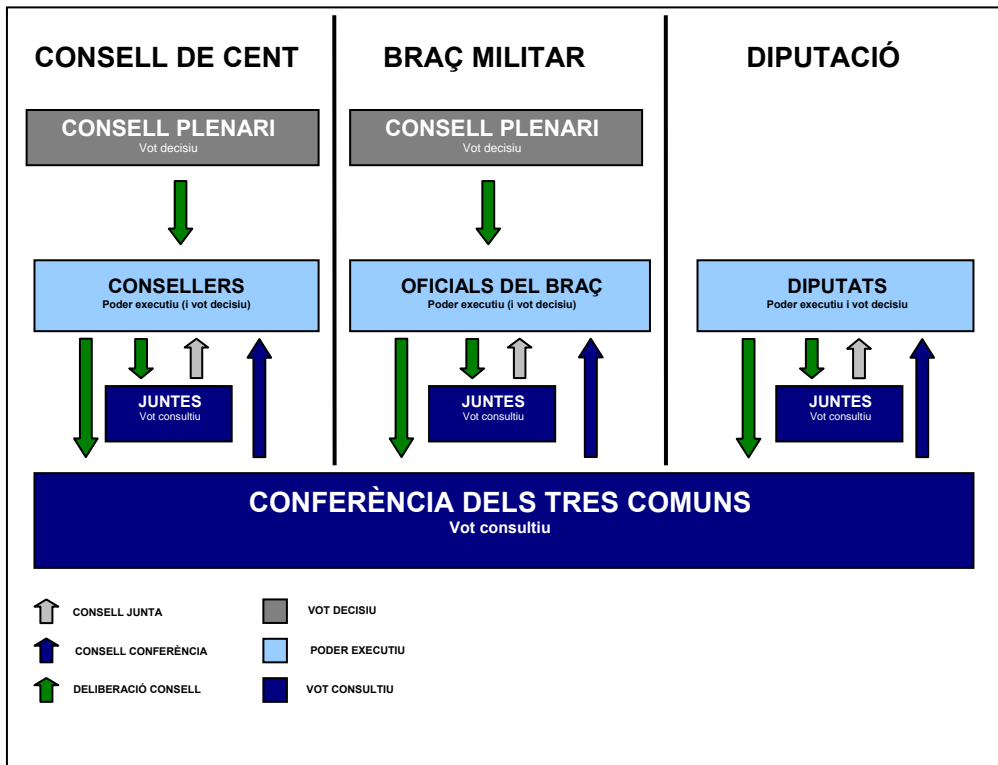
CONSELL DE CENT

CONSELL PLENARI
Vot decisiu

CONSELLERS
Poder executiu (i vot decisiu)

JUNTES
Vot consultiu

BRAÇ MILITAR

CONSELL PLENARI
Vot decisiu

OFICIALS DEL BRAÇ
Poder executiu (i vot decisiu)

JUNTES
Vot consultiu

DIPUTACIÓ

DIPUTATS
Poder executiu i vot decisiu

JUNTES
Vot consultiu

CONFERÈNCIA DELS TRES COMUNS
Vot consultiu

CONSELL JUNTA

CONSELL CONFERÈNCIA

DELIBERACIÓ CONSELL

VOT DECISIU

PODER EXECUTIU

VOT CONSULTIU